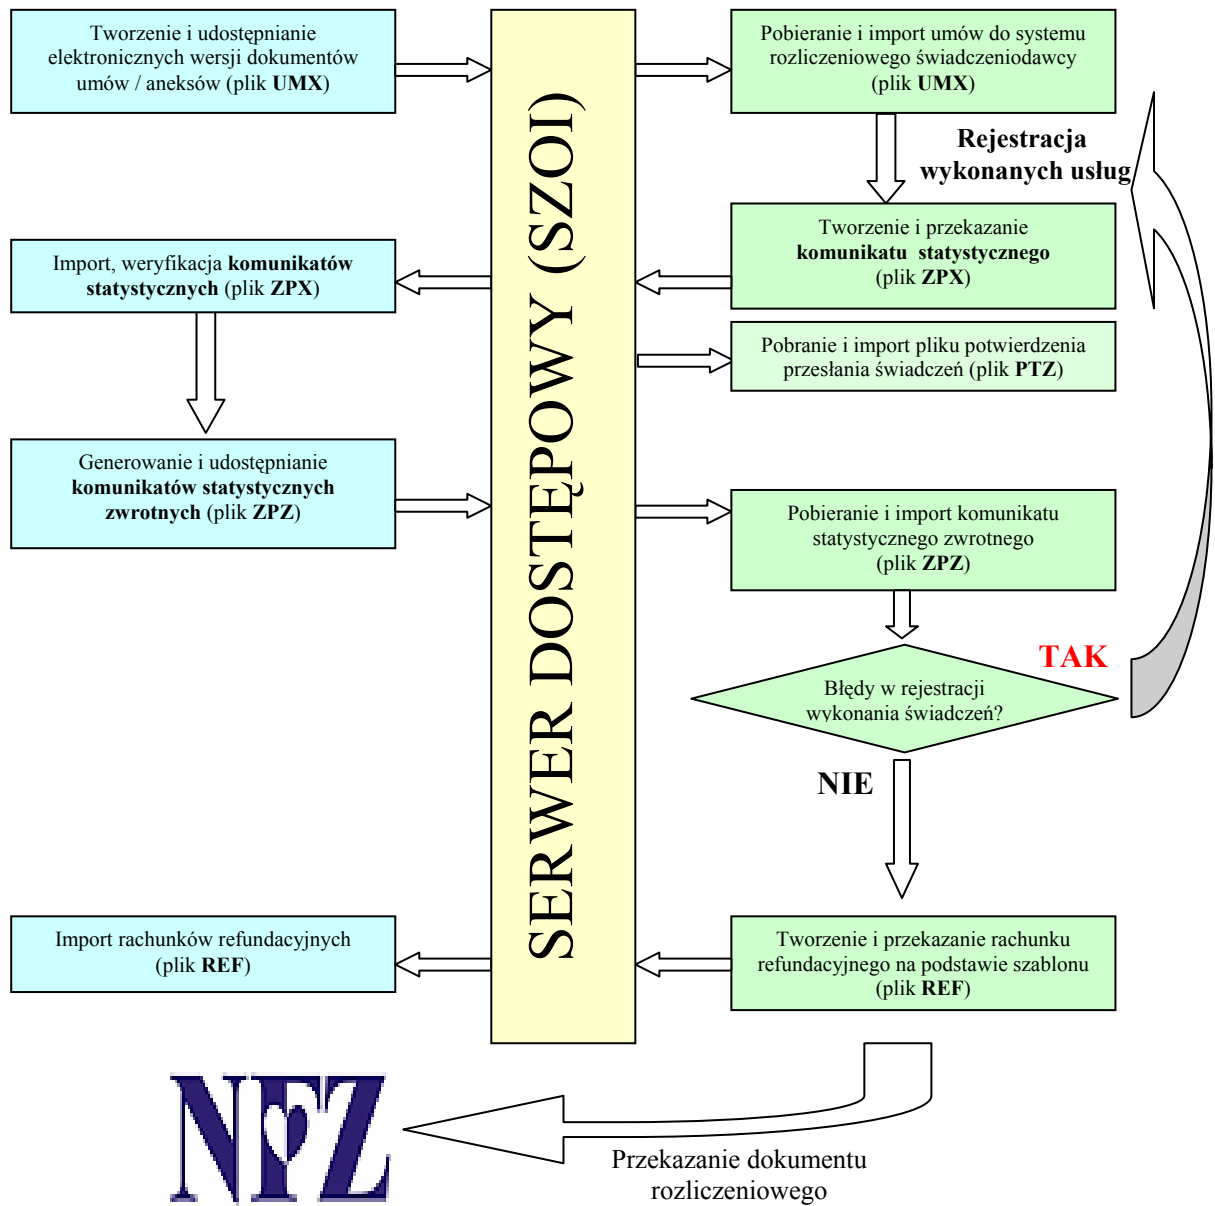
Tworzenie i udostępnianie elektronicznych wersji dokumentów umów / aneksów (plik **UMX**)

SERWER DOSTĘPOWY (SZOI)

Pobieranie i import umów do systemu rozliczeniowego świadczeniodawcy (plik **UMX**)

**Rejestracja wykonanych usług**

Tworzenie i przekazanie **komunikatu statystycznego** (plik **ZPX**)

Import, weryfikacja **komunikatów statystycznych** (plik **ZPX**)

Pobranie i import pliku potwierdzenia przesłania świadczeń (plik **PTZ**)

Generowanie i udostępnianie **komunikatów statystycznych zwrotnych** (plik **ZPZ**)

Pobieranie i import komunikatu statystycznego zwrotnego (plik **ZPZ**)

**TAK**

Błędy w rejestracji wykonania świadczeń?

**NIE**

Import rachunków refundacyjnych (plik **REF**)

Tworzenie i przekazanie rachunku refundacyjnego na podstawie szablonu (plik **REF**)

NFZ

Przekazanie dokumentu rozliczeniowego